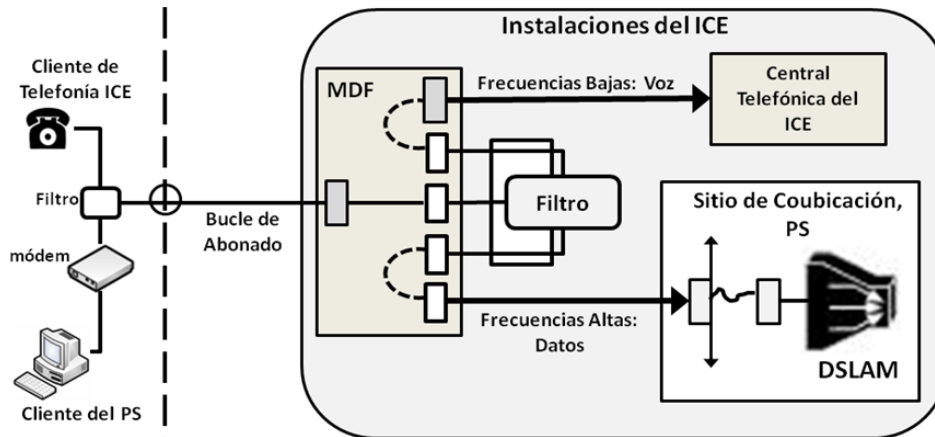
Instalaciones del ICE

Cliente de Telefonía ICE

Filtro

módem

Cliente del PS

Bucle de Abonado

MDF

Frecuencias Bajas: Voz

Central Telefónica del ICE

Filtro

Sitio de Coubicación, PS

Frecuencias Altas: Datos

DSLAM